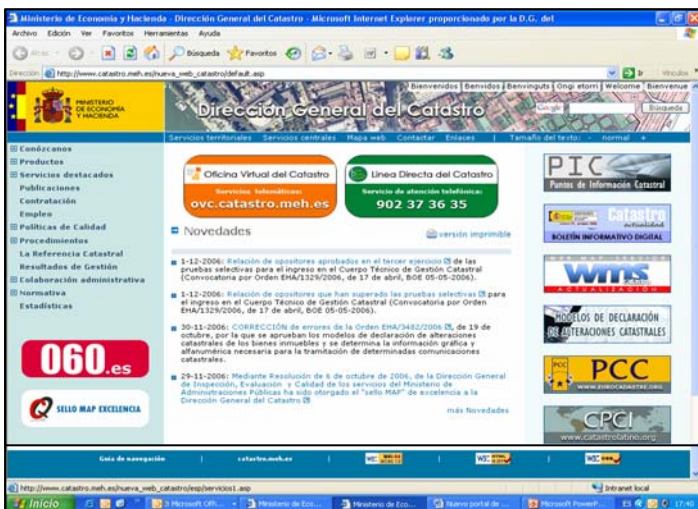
Ministerio de Economía y Hacienda - Dirección General del Catastro - Microsoft Internet Explorer proporcionado por la D.G. del

Archivo Edición Ver Favoritos Herramientas Ayuda

Atrás Búsqueda Favoritos

Dirección http://www.catastro.meh.es/nueva_web_catastro/default.asp Ir Vínculos

MINISTERIO DE ECONOMÍA Y HACIENDA

Bienvenidos | Benvidos | Benvinguts | Ongi etorri | Welcome | Bienvenue

Dirección General del Catastro

Google Búsqueda

Servicios territoriales Servicios centrales Mapa web Contactar Enlaces Tamaño del texto: - normal +

Conózcanos
Productos
Servicios destacados
Publicaciones
Contratación
Empleo
Políticas de Calidad
Procedimientos
La Referencia Catastral
Resultados de Gestión
Colaboración administrativa
Normativa
Estadísticas

060.es

SELLO MAP EXCELENCIA

Oficina Virtual del Catastro
Servicios Telemáticos:
ovc.catastro.meh.es

Línea Directa del Catastro
Servicio de atención telefónica:
902 37 36 35

Novedades

versión imprimible

1-12-2006: Relación de opositores aprobados en el tercer ejercicio de las pruebas selectivas para el ingreso en el Cuerpo Técnico de Gestión Catastral (Convocatoria por Orden EHA/1329/2006, de 17 de abril, BOE 05-05-2006).

1-12-2006: Relación de opositores que han superado las pruebas selectivas para el ingreso en el Cuerpo Técnico de Gestión Catastral (Convocatoria por Orden EHA/1329/2006, de 17 de abril, BOE 05-05-2006).

30-11-2006: CORRECCIÓN de errores de la Orden EHA/3482/2006, de 19 de octubre, por la que se aprueban los modelos de declaración de alteraciones catastrales de los bienes inmuebles y se determina la información gráfica y alfanumérica necesaria para la tramitación de determinadas comunicaciones catastrales.

29-11-2006: Mediante Resolución de 6 de octubre de 2006, de la Dirección General de Inspección, Evaluación y Calidad de los servicios del Ministerio de Administraciones Públicas ha sido otorgado el "sello MAP" de excelencia a la Dirección General del Catastro

más Novedades

PIC
Puntos de Información Catastral

Catastro actualidad
BOLETÍN INFORMATIVO DIGITAL

WMS
ACTUALIZACIÓN

MODELOS DE DECLARACIÓN DE ALTERACIONES CATASTRALES

PCC
www.eurocadastre.org

CPCI
www.catastrolatino.org

Guía de navegación catastro.meh.es

http://www.catastro.meh.es/nueva_web_catastro/esp/servicios1.asp

Intranet local

Inicio Microsoft Offi... Ministerio de Eco... Ministerio de Eco... Nuevo portal de ... Microsoft PowerP... 17:40